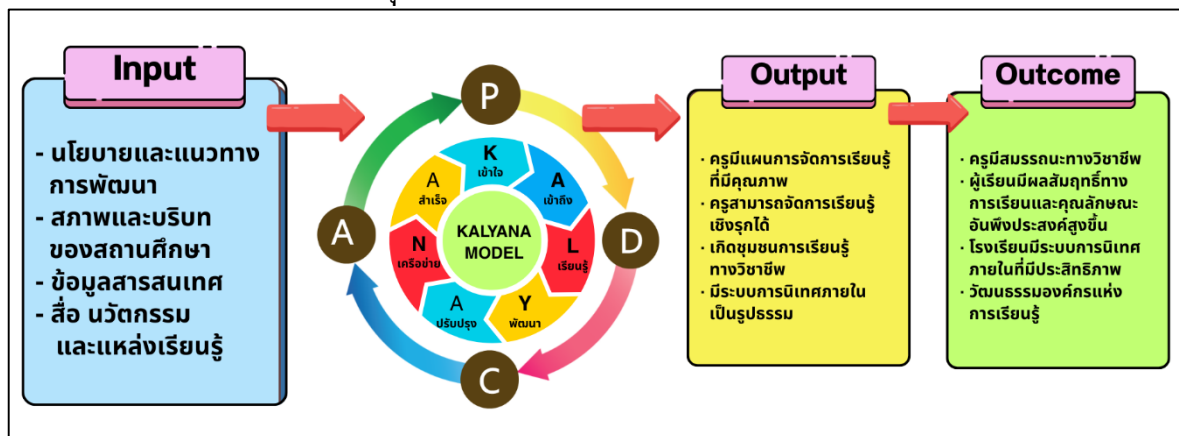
Input

- นโยบายและแนวทางการพัฒนา
- สภาพและบริบทของสถานศึกษา
- ข้อมูลสารสนเทศ
- สื่อ นวัตกรรม และแหล่งเรียนรู้

P

D

C

A

K
เข้าใจ

A
เข้าถึง

L
เรียนรู้

Y
พัฒนา

A
ปรับปรุง

N
เครือข่าย

A
สำเร็จ

KALYANA MODEL

Output

- ครูมีแผนการจัดการเรียนรู้ที่มีคุณภาพ
- ครูสามารถจัดการเรียนรู้เชิงรุกได้
- เกิดชุมชนการเรียนรู้ทางวิชาชีพ
- มีระบบการนิเทศภายในเป็นรูปธรรม

Outcome

- ครูมีสมรรถนะทางวิชาชีพ
- ผู้เรียนมีผลสัมฤทธิ์ทางการเรียนและคุณลักษณะอันพึงประสงค์สูงขึ้น
- โรงเรียนมีระบบการนิเทศภายในที่มีประสิทธิภาพ
- วัฒนธรรมองค์กรแห่งการเรียนรู้